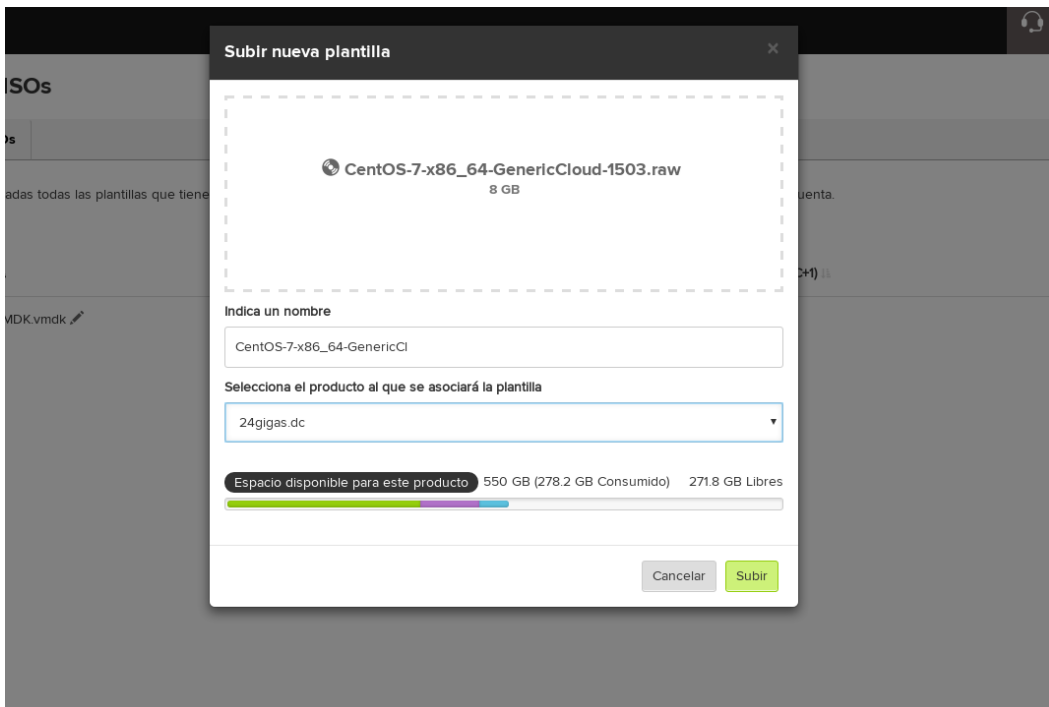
ISOs

Os

adas todas las plantillas que tiene

uenta.

C+1)

MDK.vmdk

Subir nueva plantilla

×

CentOS-7-x86_64-GenericCloud-1503.raw
8 GB

Indica un nombre

CentOS-7-x86_64-GenericCl

Selecciona el producto al que se asociará la plantilla

24gigas.dc

Espacio disponible para este producto 550 GB (278.2 GB Consumido) 271.8 GB Libres

Cancelar Subir